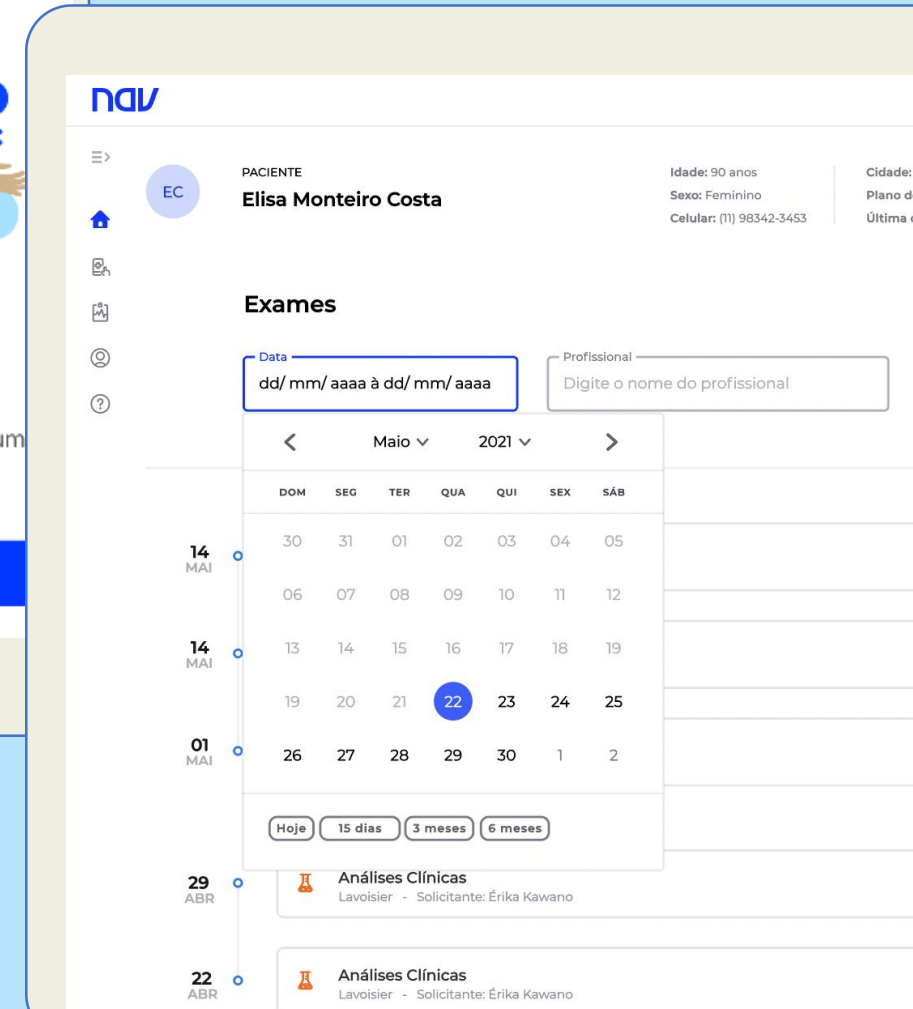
um

nav

EC

PACIENTE
Elisa Monteiro Costa

Idade: 90 anos
Sexo: Feminino
Celular: (11) 98342-3453

Cidade:
Plano d
Última

Exames

Data
dd/ mm/ aaaa à dd/ mm/ aaaa

Profissional
Digite o nome do profissional

Maio 2021

| DOM | SEG | TER | QUA | QUI | SEX | SÁB |
|---|---|---|---|---|---|---|
| 30 | 31 | 01 | 02 | 03 | 04 | 05 |
| 06 | 07 | 08 | 09 | 10 | 11 | 12 |
| 13 | 14 | 15 | 16 | 17 | 18 | 19 |
| 19 | 20 | 21 | 22 | 23 | 24 | 25 |
| 26 | 27 | 28 | 29 | 30 | 1 | 2 |

Hoje 15 dias 3 meses 6 meses

14 MAI

14 MAI

01 MAI

29 ABR
Análises Clínicas
Lavoisier - Solicitante: Érika Kawano

22 ABR
Análises Clínicas
Lavoisier - Solicitante: Érika Kawano